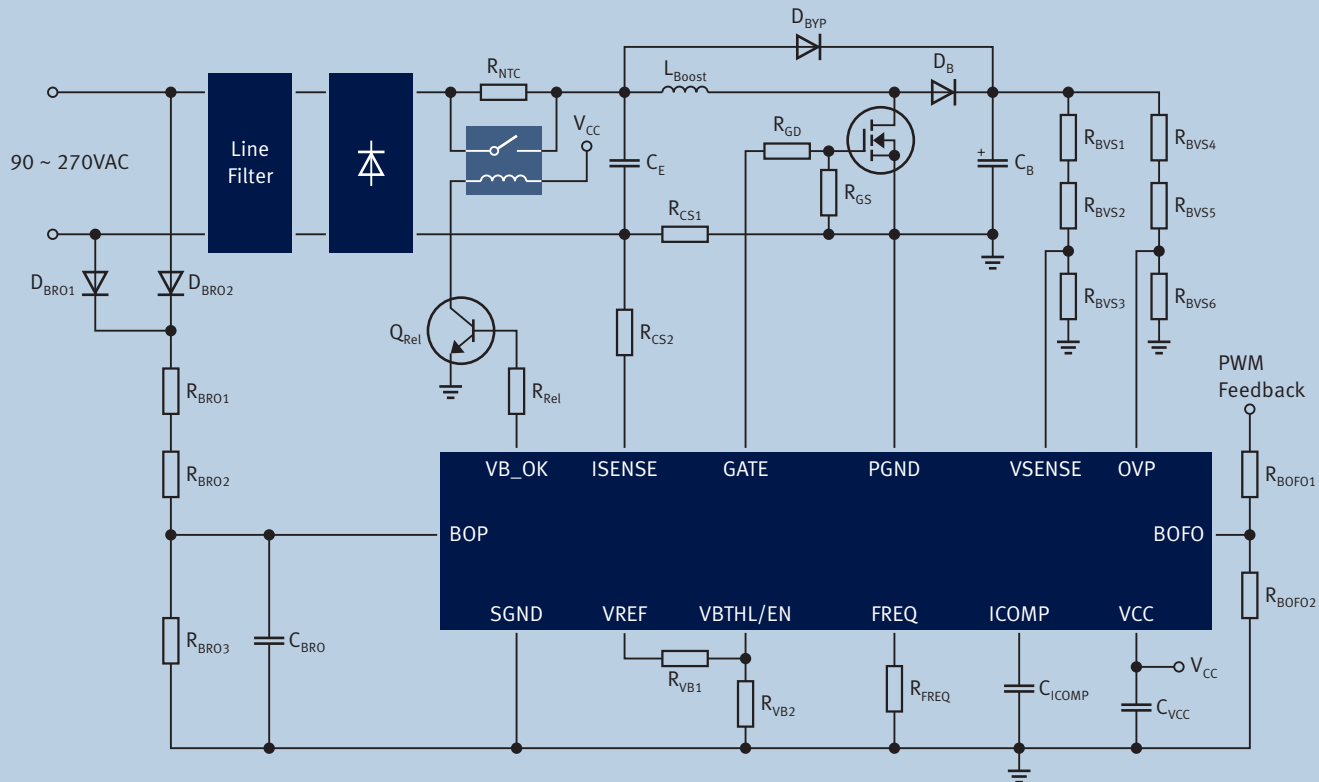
$D_{BYP}$

$L_{Boost}$

$D_B$

$R_{NTC}$

90 ~ 270VAC

Line Filter

$V_{CC}$

$C_E$

$R_{GD}$

$C_B$

$R_{BVS1}$

$R_{BVS4}$

$R_{GS}$

$R_{CS1}$

$R_{BVS2}$

$R_{BVS5}$

$D_{BRO1}$

$D_{BRO2}$

$R_{BVS3}$

$R_{BVS6}$

$Q_{Rel}$

$R_{CS2}$

$R_{BRO1}$

$R_{Rel}$

PWM Feedback

$R_{BRO2}$

VB_OK

ISENSE

GATE

PGND

VSENSE

OVP

$R_{BOFO1}$

BOP

BOFO

SGND

VREF

VBTHL/EN

FREQ

ICOMP

VCC

$R_{BOFO2}$

$R_{BRO3}$

$C_{BRO}$

$R_{VB1}$

$V_{CC}$

$R_{VB2}$

$R_{FREQ}$

$C_{ICOMP}$

$C_{VCC}$